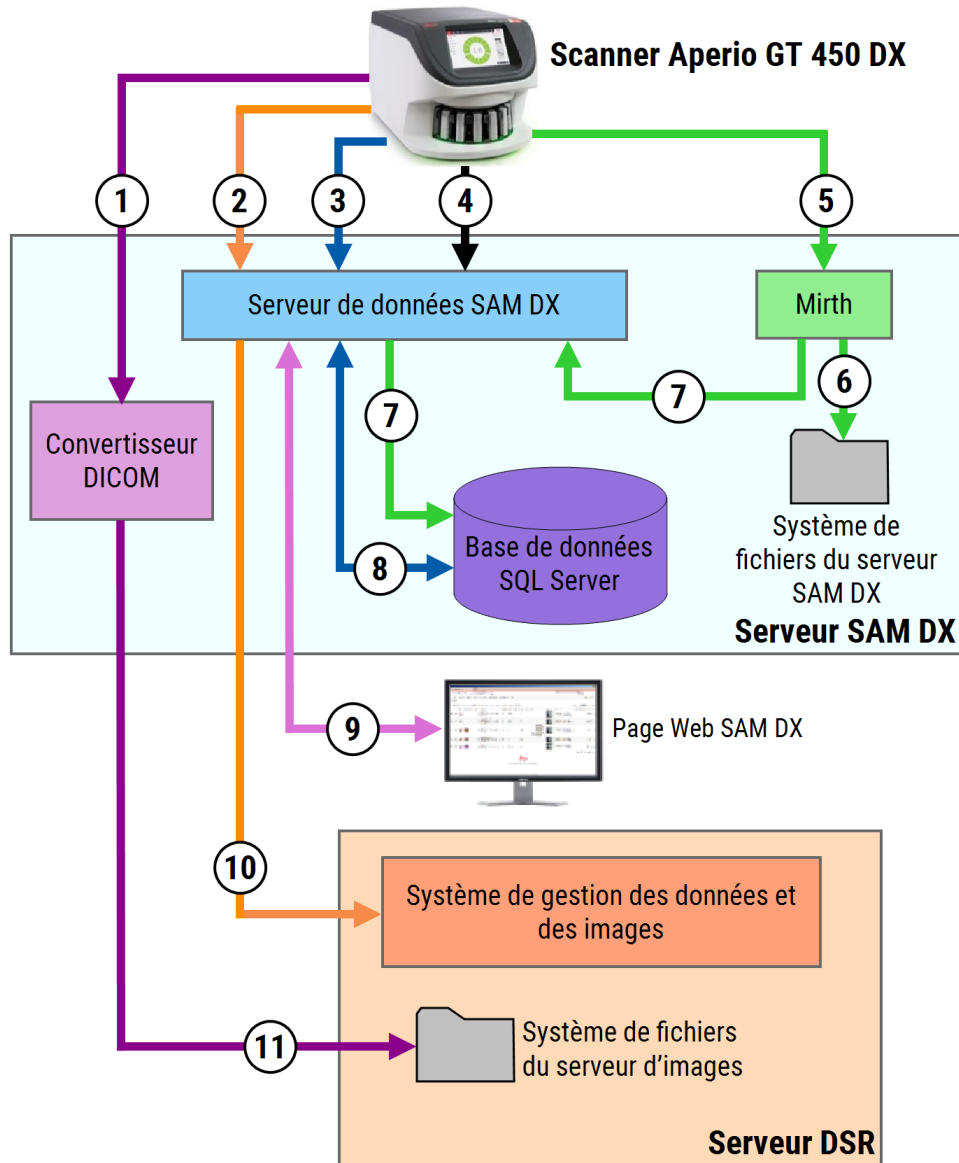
Scanner Aperio GT 450 DX

1

2

3

4

5

Serveur de données SAM DX

Mirth

6

7

7

Convertisseur DICOM

Base de données SQL Server

8

Système de fichiers du serveur SAM DX

Serveur SAM DX

9

Page Web SAM DX

10

Système de gestion des données et des images

11

Système de fichiers du serveur d'images

Serveur DSR